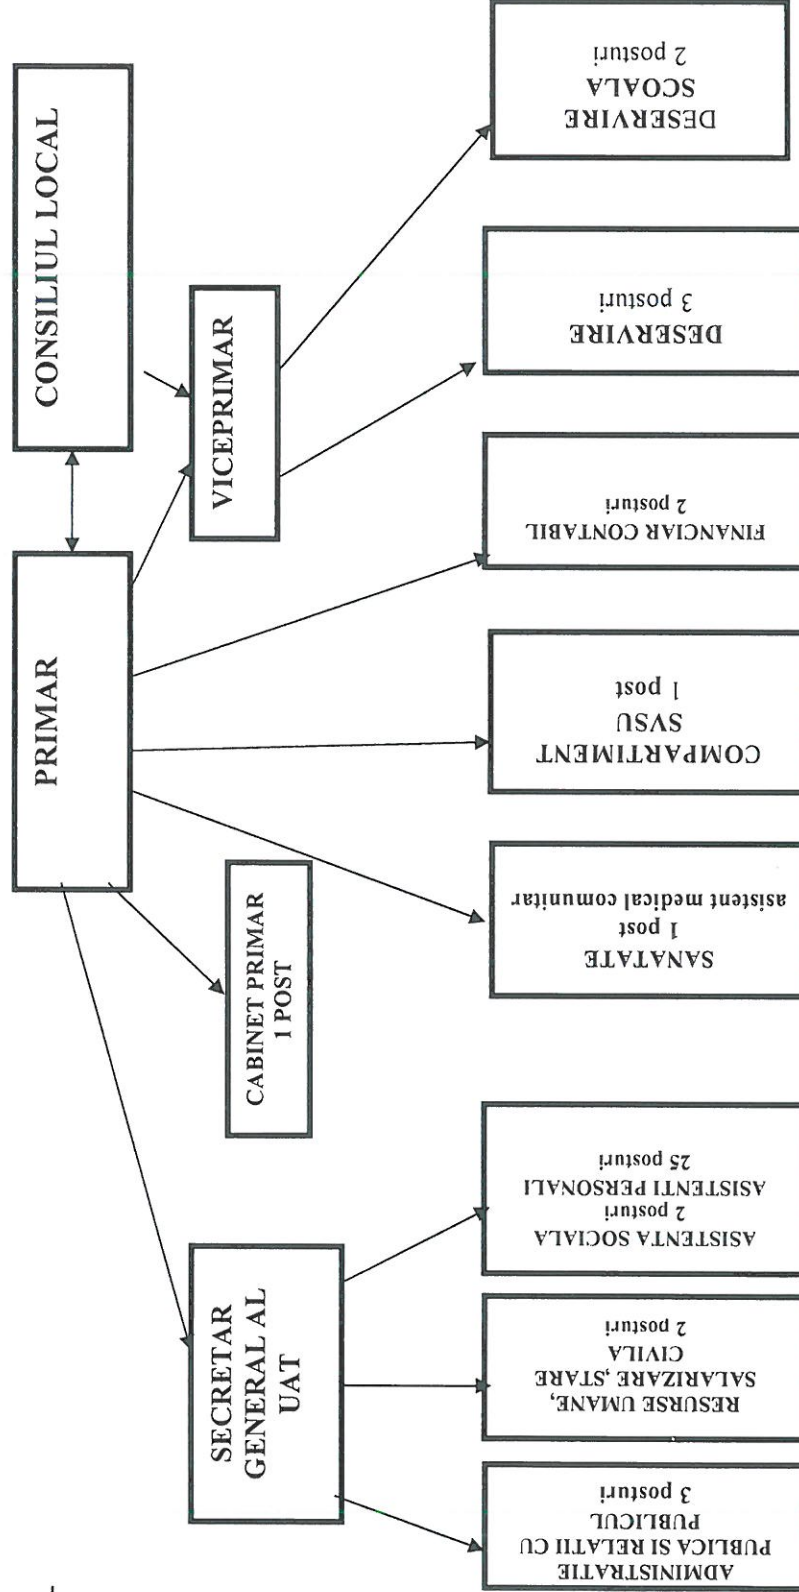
CONSILIUL LOCAL

PRIMAR

VICEPRIMAR

CABINET PRIMAR
1 POST

SECRETAR GENERAL AL UAT

DESERVIRE SCOALA
2 posturi

DESERVIRE
3 posturi

FINANCIAR CONTABIL
2 posturi

COMPARTIMENT SVSU
1 post

SANATATE
1 post
asistent medical comunitar

ASISTENTA SOCIALA
2 posturi
ASISTENTI PERSONALI
25 posturi

RESURSE UMANE, SALARIZARE ,STARE CIVILA
2 posturi

ADMINISTRATIE PUBLICA SI RELATII CU PUBLICUL
3 posturi